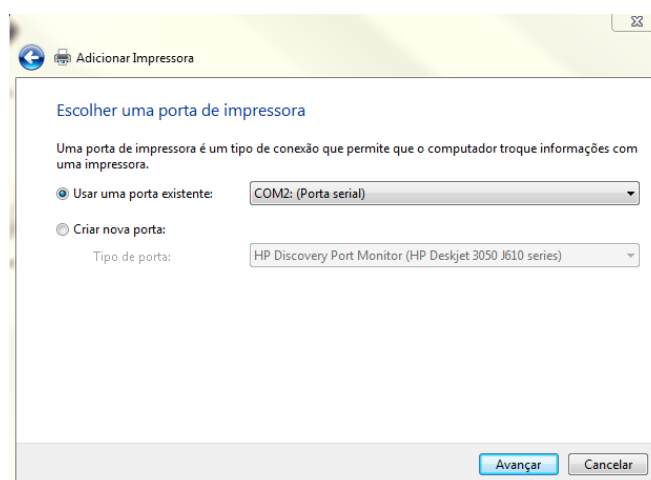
Adicionar Impressora

Escolher uma porta de impressora

Uma porta de impressora é um tipo de conexão que permite que o computador troque informações com uma impressora.

Usar uma porta existente: COM2: (Porta serial)

Criar nova porta:

Tipo de porta: HP Discovery Port Monitor (HP Deskjet 3050 J610 series)

Avançar Cancelar